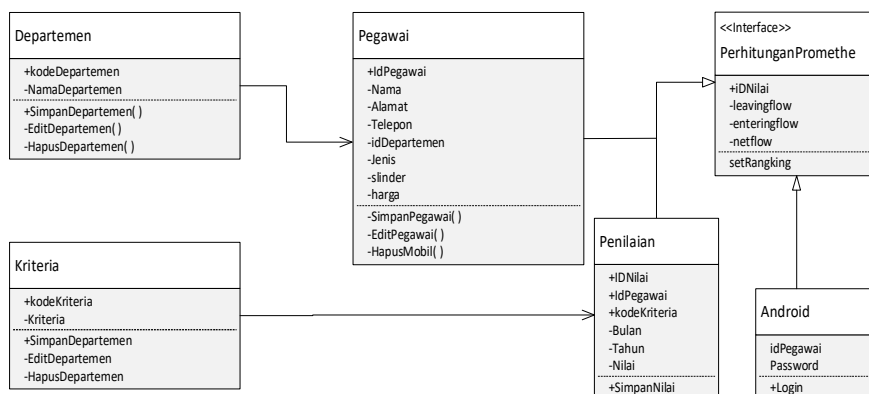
Departemen

+kodeDepartemen
-NamaDepartemen

+SimpanDepartemen( )
-EditDepartemen( )
-HapusDepartemen( )

Pegawai

+IdPegawai
-Nama
-Alamat
-Telepon
-idDepartemen
-Jenis
-slinder
-harga

-SimpanPegawai( )
-EditPegawai( )
-HapusMobil( )

<<Interface>>
PerhitunganPromethe

+iDNilai
-leavingflow
-enteringflow
-netflow

setRangking

Kriteria

+kodeKriteria
-Kriteria

+SimpanDepartemen
-EditDepartemen
-HapusDepartemen

Penilaian

+IDNilai
+IdPegawai
+kodeKriteria
-Bulan
-Tahun
-Nilai

+SimpanNilai

Android

idPegawai
Password

+Login